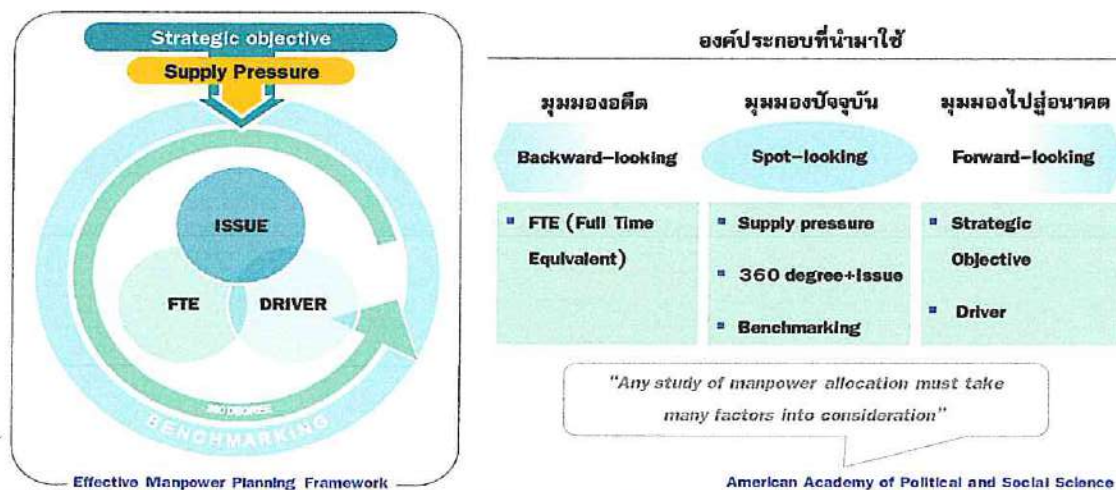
Strategic objective

Supply Pressure

ISSUE

FTE

DRIVER

360 DEGREE

BENCHMARKING

Effective Manpower Planning Framework

องค์ประกอบที่นำมาใช้

มุมมองอดีต

Backward-looking

- FTE (Full Time Equivalent)

มุมมองปัจจุบัน

Spot-looking

- Supply pressure
- 360 degree+Issue
- Benchmarking

มุมมองไปสู่อนาคต

Forward-looking

- Strategic Objective
- Driver

"Any study of manpower allocation must take many factors into consideration"

American Academy of Political and Social Science